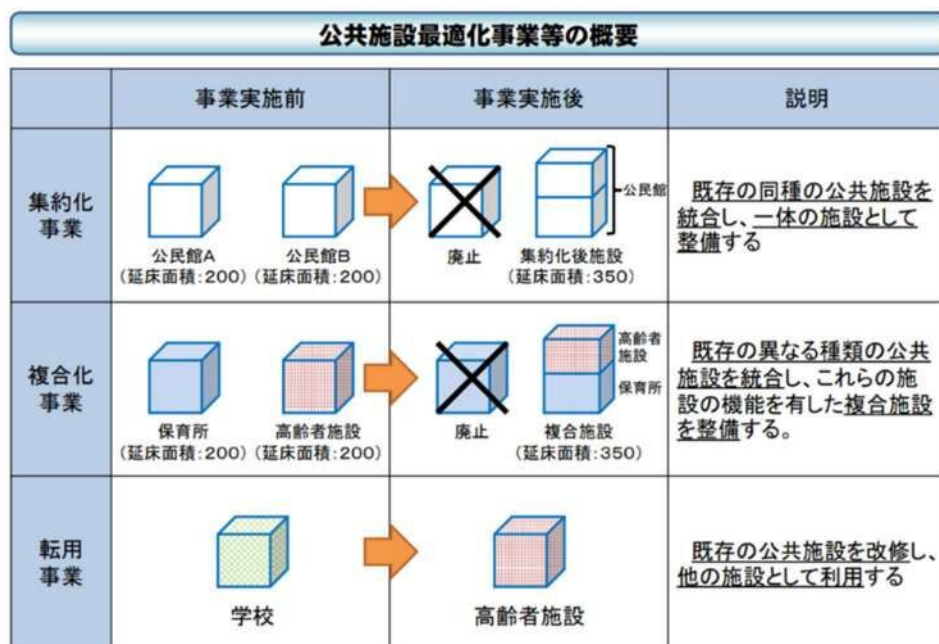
公共施設最適化事業等の概要

| | 事業実施前 | 事業実施後 | 説明 |
|---|---|---|---|
| 集約化事業 | 公民館A（延床面積：200） 公民館B（延床面積：200） | 廃止 集約化後施設（延床面積：350） 公民館 | 既存の同種の公共施設を統合し、一体の施設として整備する |
| 複合化事業 | 保育所（延床面積：200） 高齢者施設（延床面積：200） | 廃止 複合施設（延床面積：350） 高齢者施設 保育所 | 既存の異なる種類の公共施設を統合し、これらの施設の機能を有した複合施設を整備する。 |
| 転用事業 | 学校 | 高齢者施設 | 既存の公共施設を改修し、他の施設として利用する |